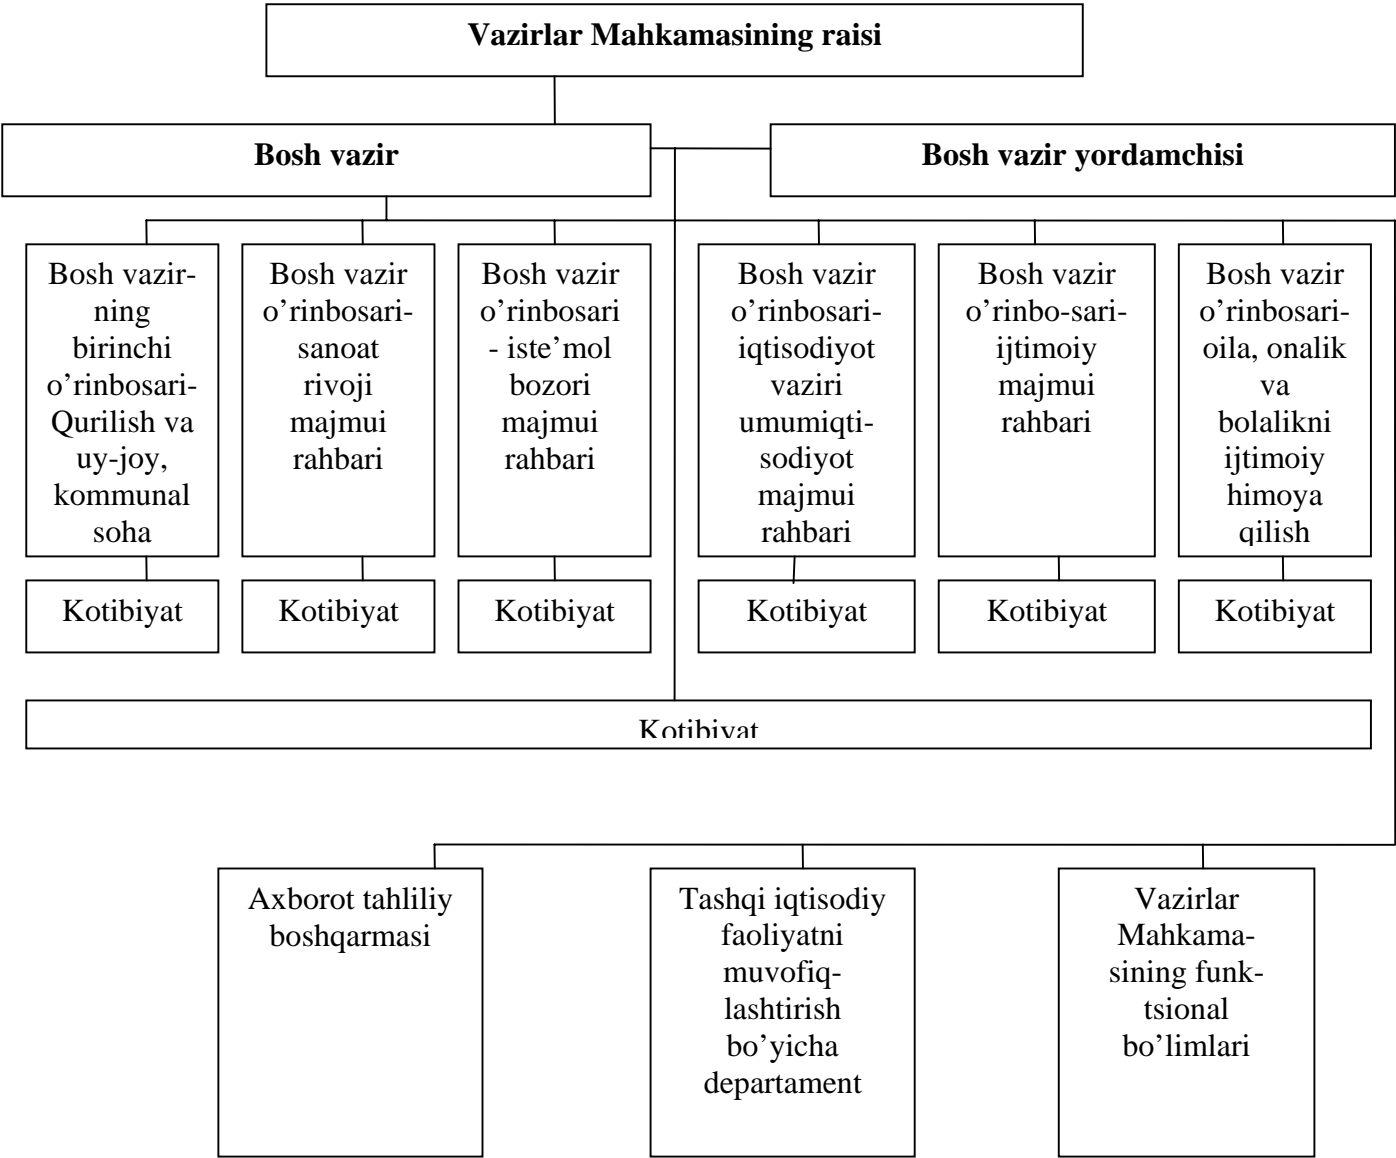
Vazirlar Mahkamasining raisi

Bosh vazir

Bosh vazir yordamchisi

Bosh vazirning birinchi o'rinbosari-Qurilish va uy-joy, kommunal soha

Bosh vazir o'rinbosari-sanoat rivoji majmui rahbari

Bosh vazir o'rinbosari - iste'mol bozori majmui rahbari

Bosh vazir o'rinbosari-iqtisodiyot vaziri umumiqtisodiyot majmui rahbari

Bosh vazir o'rinbo-sari-ijtimoiy majmui rahbari

Bosh vazir o'rinbosari-oila, onalik va bolalikni ijtimoiy himoya qilish

Kotibiyat

Kotibiyat

Kotibiyat

Kotibiyat

Kotibiyat

Kotibiyat

Kotibiyat

Axborot tahliliy boshqarmasi

Tashqi iqtisodiy faoliyatni muvofiqlashtirish bo'yicha departament

Vazirlar Mahkamasining funktsional bo'limlari